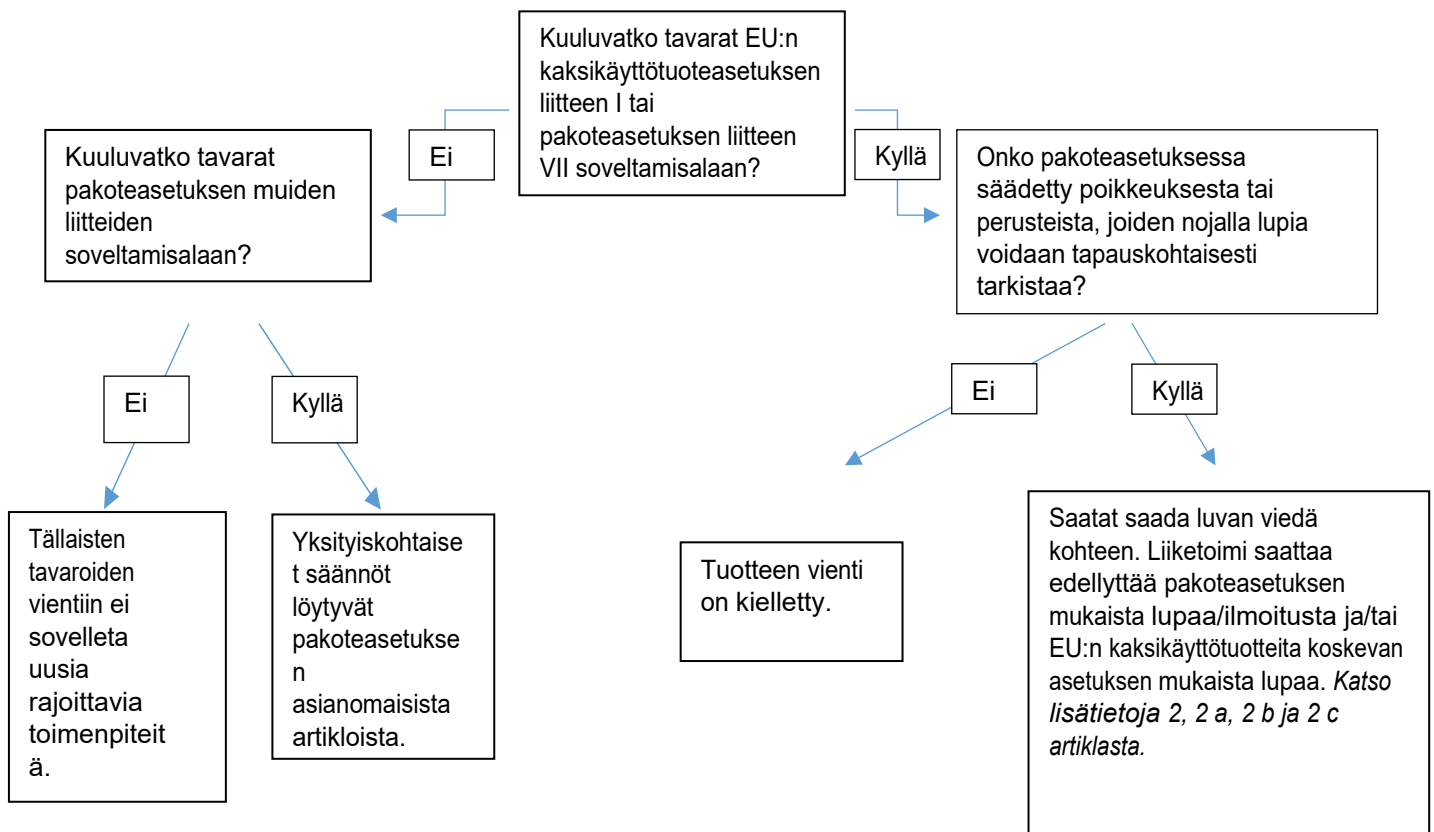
Kuuluvatko tavarat EU:n kaksikäyttötuoteasetuksen liitteen I tai pakoteasetuksen liitteen VII soveltamisalaan?

Ei

Kuuluvatko tavarat pakoteasetuksen muiden liitteiden soveltamisalaan?

Kyllä

Onko pakoteasetuksessa säädetty poikkeuksesta tai perusteista, joiden nojalla lupia voidaan tapauskohtaisesti tarkistaa?

Ei

Kyllä

Ei

Kyllä

Tällaisten tavaroiden vientiin ei sovelleta uusia rajoittavia toimenpiteitä.

Yksityiskohtaiset säännöt löytyvät pakoteasetuksen asianomaisista artikloista.

Tuotteen vienti on kielletty.

Saatat saada luvan viedä kohteen. Liiketoimi saattaa edellyttää pakoteasetuksen mukaista lupaa/ilmoitusta ja/tai EU:n kaksikäyttötuotteita koskevan asetuksen mukaista lupaa. *Katso lisätietoja 2, 2 a, 2 b ja 2 c artiklasta.*